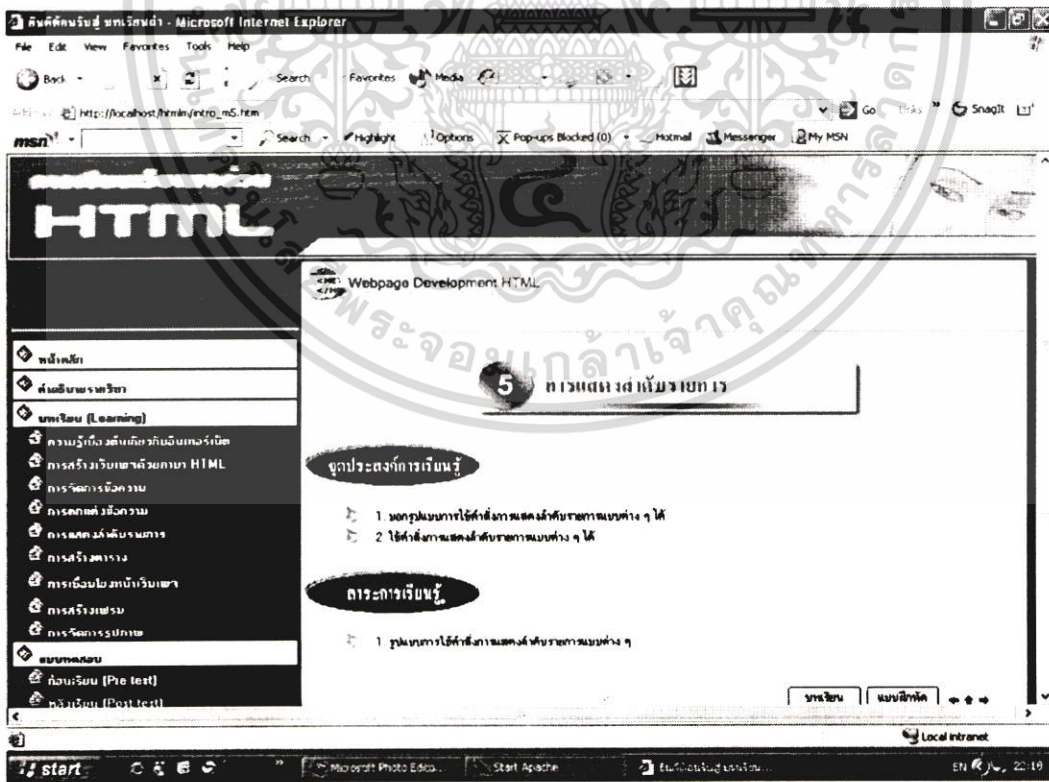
ดินดีดีนรัษฎ์ บทเรียนนำ - Microsoft Internet Explorer

File Edit View Favorites Tools Help

Back Search Favorites Media

http://localhost/htmlm/intro_m5.htm Go Links SnagIt

msn Search Highlight Options Pop-ups Blocked (0) Hotmail Messenger My MSN

HTML

Webpage Development HTML

มหาวิทยาลัยราชภัฏหมู่บ้านจอมบึง

5 การแสดงลำดับรายการ

หน้าหลัก

คำอธิบายรายวิชา

บทเรียน (Learning)

ความรู้เบื้องต้นเกี่ยวกับอินเทอร์เน็ต

การสร้างเว็บเพจด้วยภาษา HTML

การจัดการข้อความ

การตกแต่งข้อความ

การแสดงลำดับรายการ

การสร้างตาราง

การเชื่อมโยงหน้าเว็บเพจ

การสร้างเฟรม

การจัดการรูปภาพ

แบบทดสอบ

ก่อนเรียน (Pre test)

หลังเรียน (Post test)

จุดประสงค์การเรียนรู้

1. บอกรูปแบบการใช้คำสั่งการแสดงลำดับรายการแบบต่าง ๆ ได้

2 ใช้คำสั่งการแสดงลำดับรายการแบบต่าง ๆ ได้

สาระการเรียนรู้

1 รูปแบบการใช้คำสั่งการแสดงลำดับรายการแบบต่าง ๆ

บทเรียน แบบฝึกหัด

Local intranet

start Microsoft Photo Edito... Start Apache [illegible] EN 22:19